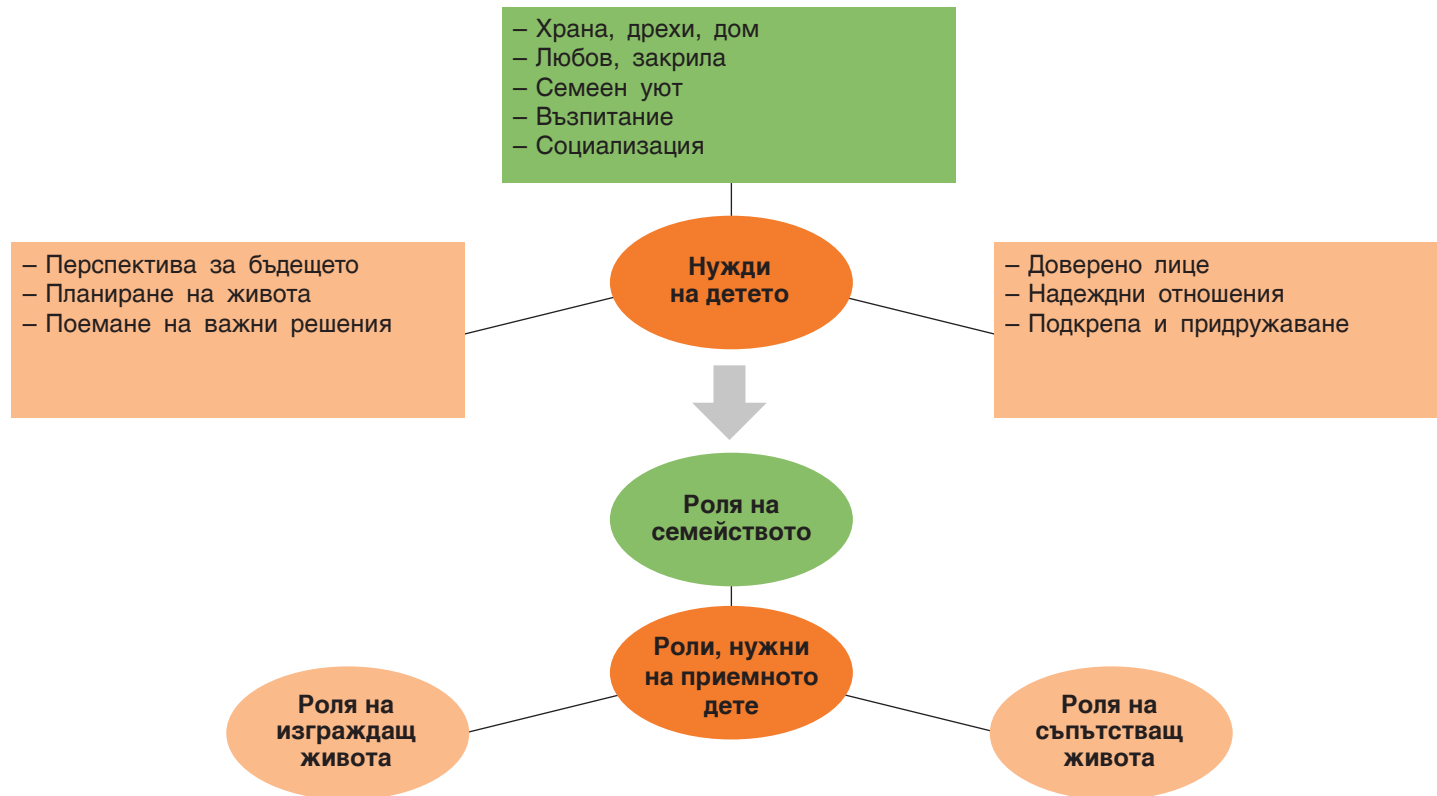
– Храна, дрехи, дом
– Любов, закрила
– Семеен уют
– Възпитание
– Социализация

– Перспектива за бъдещето
– Планиране на живота
– Поемане на важни решения

Нужди на детето

– Доверено лице
– Надеждни отношения
– Подкрепа и придружаване

Роля на семейството

Роли, нужни на приемното дете

Роля на изграждащ живота

Роля на съпътстващ живота